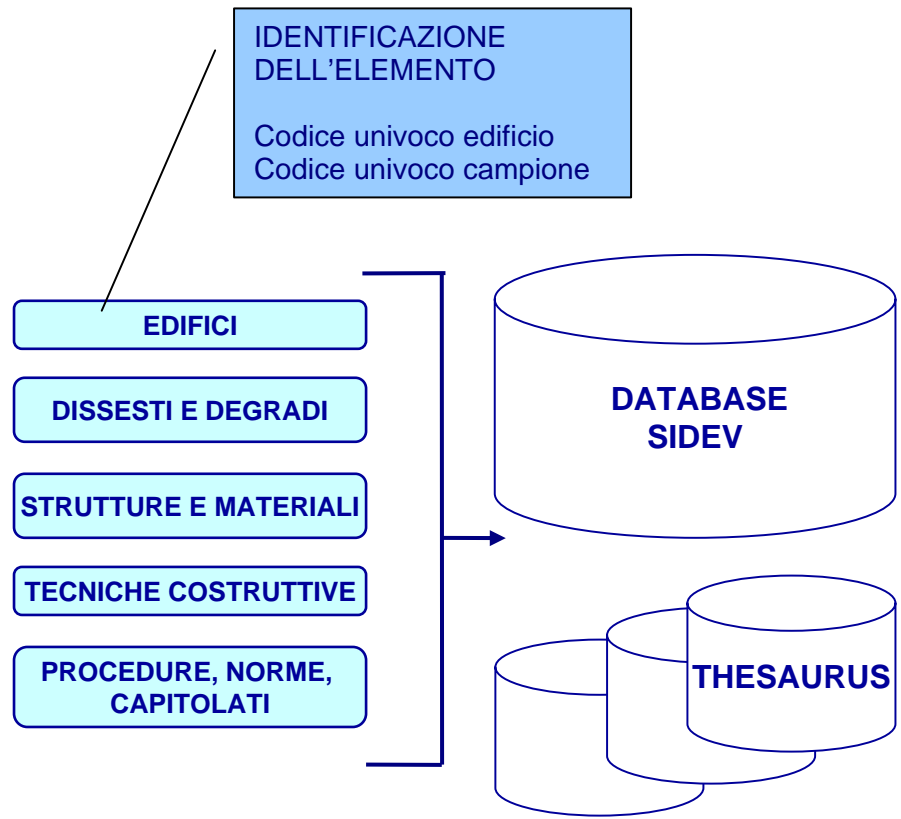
IDENTIFICAZIONE DELL'ELEMENTO

Codice univoco edificio
Codice univoco campione

EDIFICI

DISSESTI E DEGRADI

STRUTTURE E MATERIALI

TECNICHE COSTRUTTIVE

PROCEDURE, NORME, CAPITOLATI

DATABASE SIDEV

THESAURUS